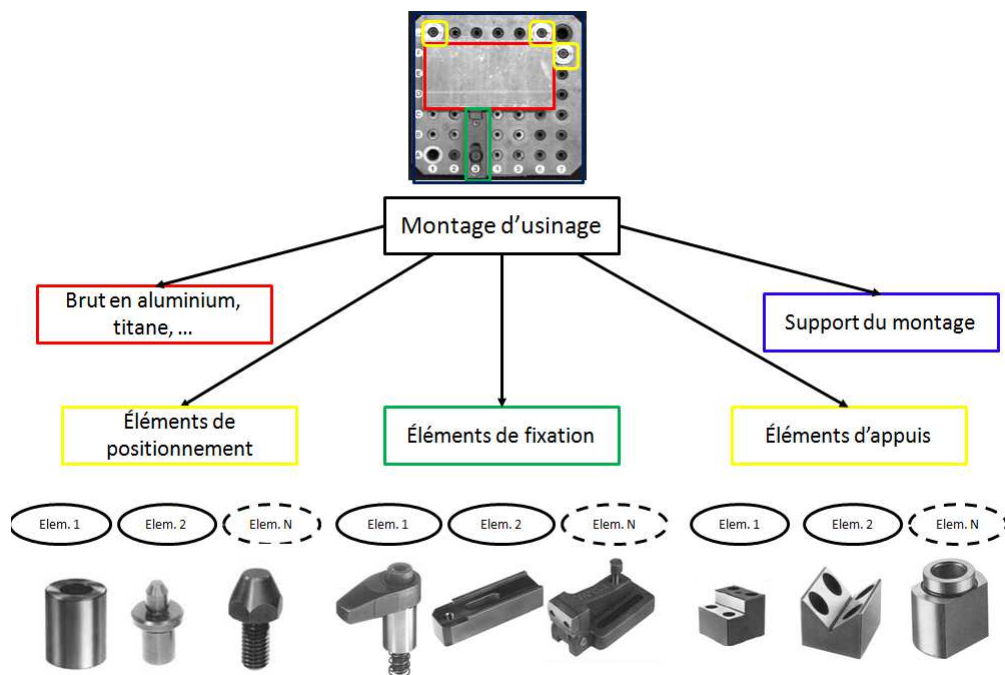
Montage d'usinage

Brut en aluminium, titane, ...

Support du montage

Éléments de positionnement

Éléments de fixation

Éléments d'appuis

Elem. 1

Elem. 2

Elem. N

Elem. 1

Elem. 2

Elem. N

Elem. 1

Elem. 2

Elem. N